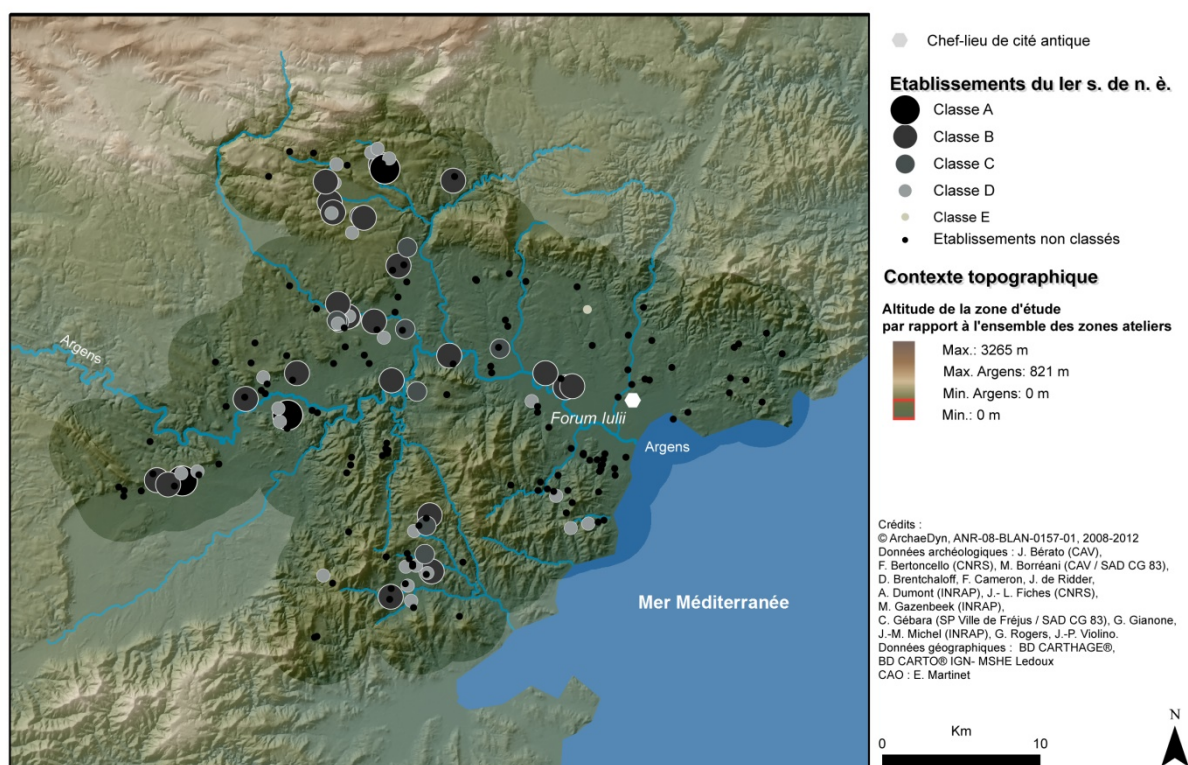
Argens

Forum Iulii

Argens

Mer Méditerranée

Chef-lieu de cité antique

Etablissements du Ier s. de n. è.

Classe A

Classe B

Classe C

Classe D

Classe E

Etablissements non classés

Contexte topographique

Altitude de la zone d'étude par rapport à l'ensemble des zones ateliers

Max.: 3265 m

Max. Argens: 821 m

Min. Argens: 0 m

Min.: 0 m

Crédits :
© ArchaeDyn, ANR-08-BLAN-0157-01, 2008-2012
Données archéologiques : J. Bérato (CAV), F. Bertoncello (CNRS), M. Borréani (CAV / SAD CG 83), D. Brentchaloff, F. Cameron, J. de Ridder, A. Dumont (INRAP), J.- L. Fiches (CNRS), M. Gazenbeek (INRAP), C. Gébara (SP Ville de Fréjus / SAD CG 83), G. Gianone, J.-M. Michel (INRAP), G. Rogers, J.-P. Violino.
Données géographiques : BD CARTHAGE®, BD CARTO® IGN- MSHE Ledoux
CAO : E. Martinet

Km
0 10

N